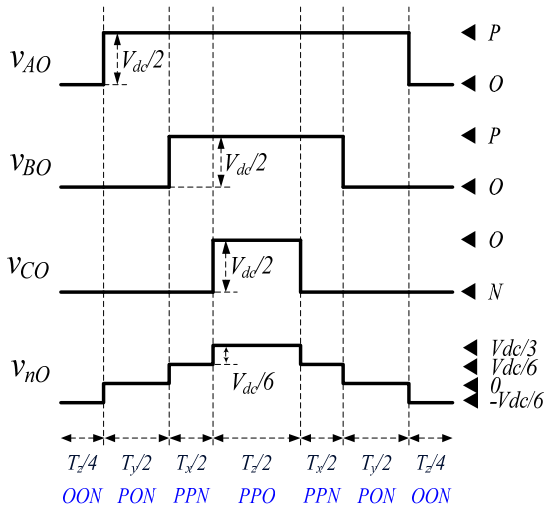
$v_{AO}$ $V_{dc}/2$ P O

$v_{BO}$ $V_{dc}/2$ P O

$v_{CO}$ $V_{dc}/2$ O N

$v_{nO}$ $V_{dc}/6$ Vdc/3 Vdc/6 0 -Vdc/6

$T_z/4$ $T_y/2$ $T_x/2$ $T_z/2$ $T_x/2$ $T_y/2$ $T_z/4$

OON PON PPN PPO PPN PON OON